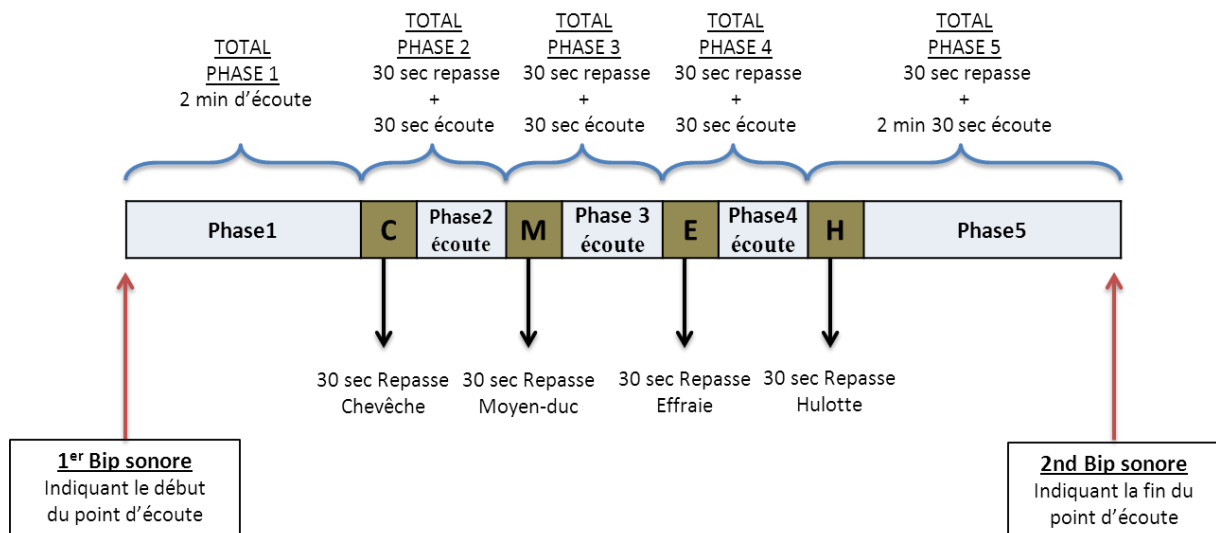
TOTAL
PHASE 1
2 min d'écoute

TOTAL
PHASE 2
30 sec repasse
+
30 sec écoute

TOTAL
PHASE 3
30 sec repasse
+
30 sec écoute

TOTAL
PHASE 4
30 sec repasse
+
30 sec écoute

TOTAL
PHASE 5
30 sec repasse
+
2 min 30 sec écoute

Phase1

C

Phase2 écoute

M

Phase 3 écoute

E

Phase4 écoute

H

Phase5

30 sec Repasse Chevêche

30 sec Repasse Moyen-duc

30 sec Repasse Effraie

30 sec Repasse Hulotte

1$^{er}$ Bip sonore
Indiquant le début du point d'écoute

2nd Bip sonore
Indiquant la fin du point d'écoute